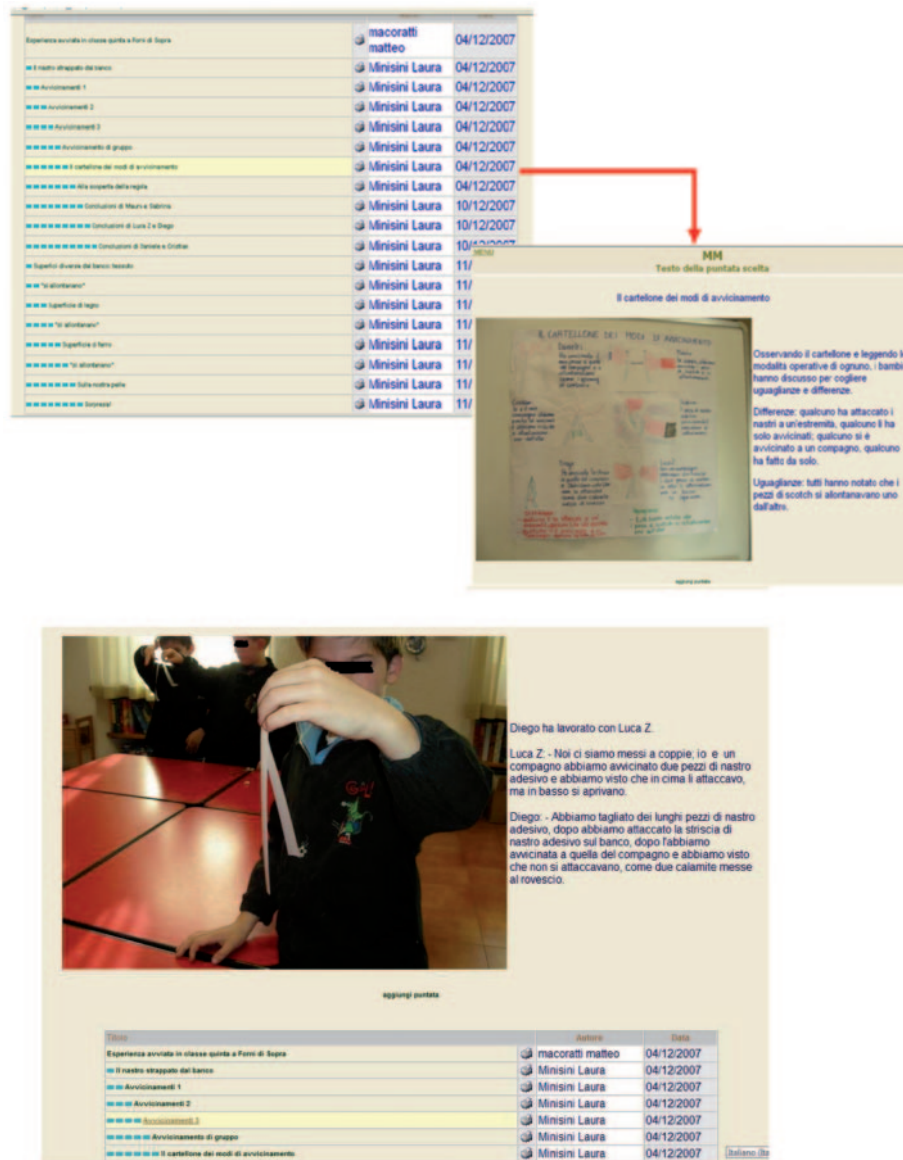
| | | |
|---|---|---|
| Esperienza avviata in classe quinta a Forni di Sopra | macoratti matteo | 04/12/2007 |
| Il nastro strappato dal banco | Minisini Laura | 04/12/2007 |
| Avvicinamenti 1 | Minisini Laura | 04/12/2007 |
| Avvicinamenti 2 | Minisini Laura | 04/12/2007 |
| Avvicinamenti 3 | Minisini Laura | 04/12/2007 |
| Avvicinamento di gruppo | Minisini Laura | 04/12/2007 |
| Il cartellone dei modi di avvicinamento | Minisini Laura | 04/12/2007 |
| Alla scoperta della regola | Minisini Laura | 04/12/2007 |
| Conclusioni di Mauro e Sabrina | Minisini Laura | 10/12/2007 |
| Conclusioni di Luca Z e Diego | Minisini Laura | 10/12/2007 |
| Conclusioni di Daniela e Cristian | Minisini Laura | 10/12/2007 |
| Superfici diverse dal banco: tessuto | Minisini Laura | 11/ |
| "si allontanano" | Minisini Laura | 11/ |
| superficie di legno | Minisini Laura | 11/ |
| "si allontanano" | Minisini Laura | 11/ |
| Superficie di ferro | Minisini Laura | 11/ |
| "si allontanano" | Minisini Laura | 11/ |
| Sulla nostra pelle | Minisini Laura | 11/ |
| Sorpresa! | Minisini Laura | 11/ |

MM
Testo della puntata scelta

Il cartellone dei modi di avvicinamento

IL CARTELLONE DEI MODI DI AVVICINAMENTO

Osservando il cartellone e leggendo le modalità operative di ognuno, i bambini hanno discusso per cogliere uguaglianze e differenze.

Differenze: qualcuno ha attaccato i nastri a un'estremità, qualcuno li ha solo avvicinati; qualcuno si è avvicinato a un compagno, qualcuno ha fatto da solo.

Uguaglianze: tutti hanno notato che i pezzi di scotch si allontanavano uno dall'altro.

aggiungi puntata

Diego ha lavorato con Luca Z.

Luca Z: - Noi ci siamo messi a coppie; io e un compagno abbiamo avvicinato due pezzi di nastro adesivo e abbiamo visto che in cima li attaccavo, ma in basso si aprivano.

Diego: - Abbiamo tagliato dei lunghi pezzi di nastro adesivo, dopo abbiamo attaccato la striscia di nastro adesivo sul banco, dopo l'abbiamo avvicinata a quella del compagno e abbiamo visto che non si attaccavano, come due calamite messe al rovescio.

aggiungi puntata

| Titolo | | Autore | Data |
|---|---|---|---|
| Esperienza avviata in classe quinta a Forni di Sopra | | macoratti matteo | 04/12/2007 |
| Il nastro strappato dal banco | | Minisini Laura | 04/12/2007 |
| Avvicinamenti 1 | | Minisini Laura | 04/12/2007 |
| Avvicinamenti 2 | | Minisini Laura | 04/12/2007 |
| Avvicinamenti 3 | | Minisini Laura | 04/12/2007 |
| Avvicinamento di gruppo | | Minisini Laura | 04/12/2007 |
| Il cartellone dei modi di avvicinamento | | Minisini Laura | 04/12/2007 |

Italiano